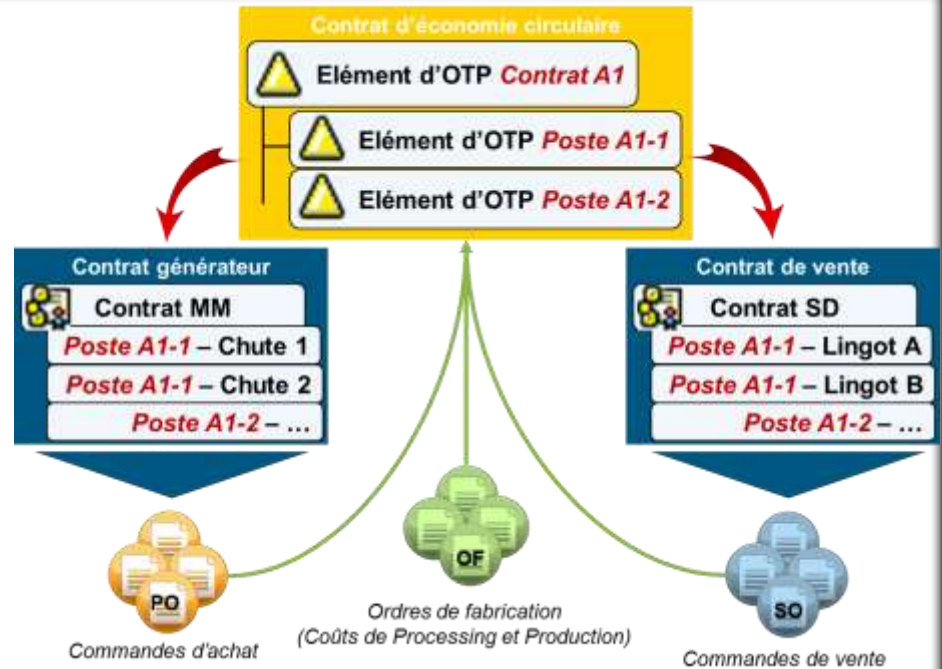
Contrat d'économie circulaire

Elément d'OTP *Contrat A1*

Elément d'OTP *Poste A1-1*

Elément d'OTP *Poste A1-2*

Contrat générateur

Contrat MM

*Poste A1-1* – Chute 1

*Poste A1-1* – Chute 2

*Poste A1-2* – …

Contrat de vente

Contrat SD

*Poste A1-1* – Lingot A

*Poste A1-1* – Lingot B

*Poste A1-2* – …

PO

Commandes d'achat

OF

Ordres de fabrication (Coûts de Processing et Production)

SO

Commandes de vente